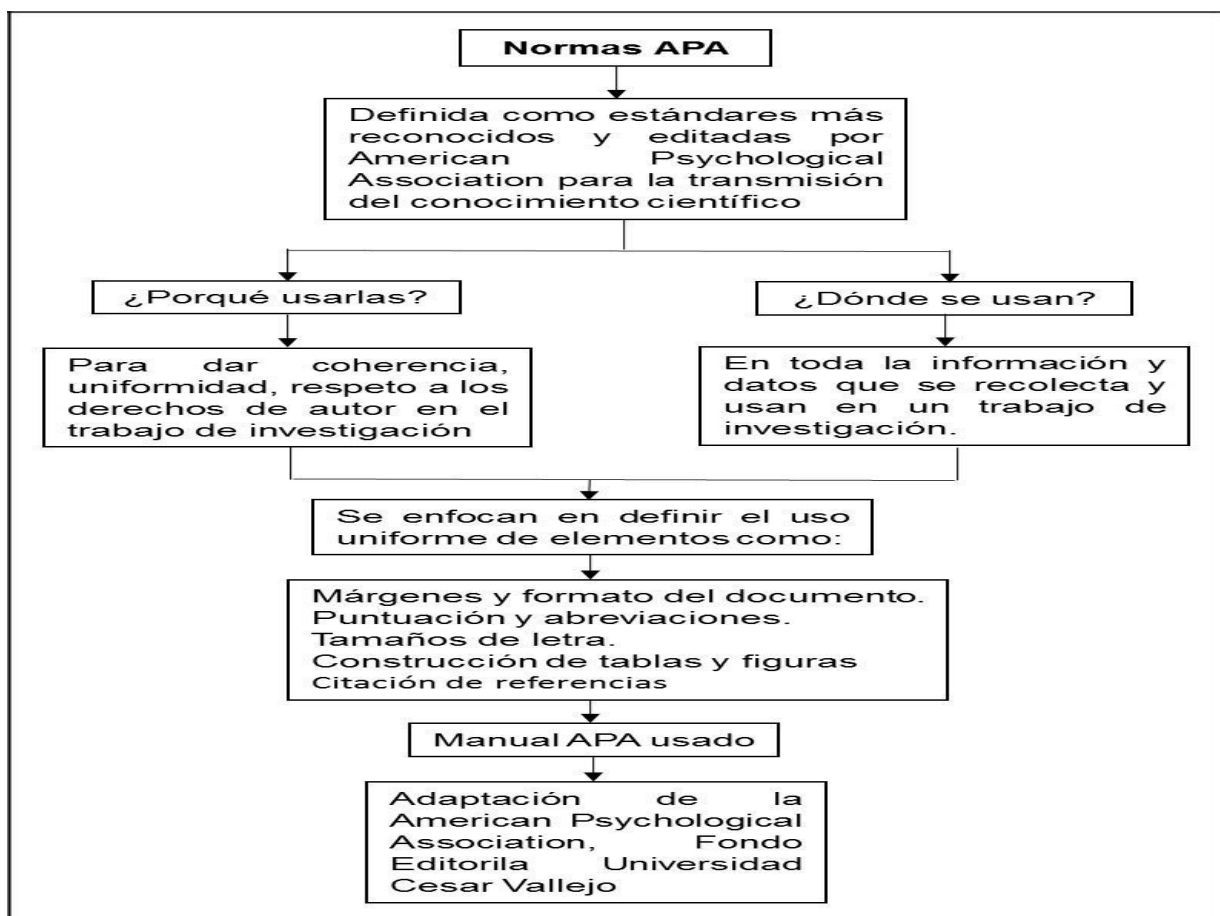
Normas APA

Definida como estándares más reconocidos y editadas por American Psychological Association para la transmisión del conocimiento científico

¿Porqué usarlas?

Para dar coherencia, uniformidad, respeto a los derechos de autor en el trabajo de investigación

¿Dónde se usan?

En toda la información y datos que se recolecta y usan en un trabajo de investigación.

Se enfocan en definir el uso uniforme de elementos como:

Márgenes y formato del documento.
Puntuación y abreviaciones.
Tamaños de letra.
Construcción de tablas y figuras
Citación de referencias

Manual APA usado

Adaptación de la American Psychological Association, Fondo Editorila Universidad Cesar Vallejo